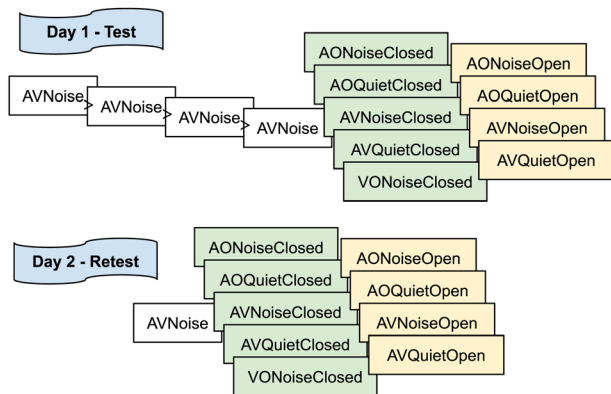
Day 1 - Test

AVNoise
AVNoise
AVNoise
AVNoise

AONoiseClosed
AOQuietClosed
AVNoiseClosed
AVQuietClosed
VONoiseClosed

AONoiseOpen
AOQuietOpen
AVNoiseOpen
AVQuietOpen

Day 2 - Retest

AVNoise

AONoiseClosed
AOQuietClosed
AVNoiseClosed
AVQuietClosed
VONoiseClosed

AONoiseOpen
AOQuietOpen
AVNoiseOpen
AVQuietOpen